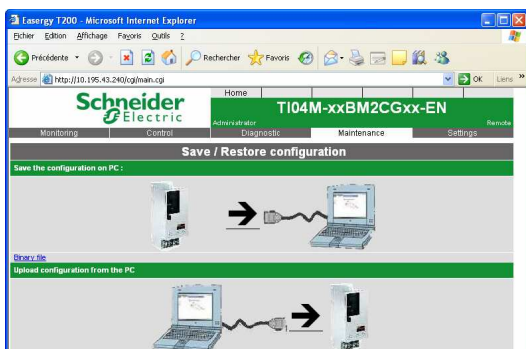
Easergy T200 - Microsoft Internet Explorer

Fichier Edition Affichage Favoris Outils ?

Précédente Rechercher Favoris

Adresse http://10.195.43.240/cgi/main.cgi OK Liens

Schneider Electric

Home

TI04M-xxBM2CGxx-EN

Administrator

Remote

Monitoring Control Diagnostic Maintenance Settings

Save / Restore configuration

Save the configuration on PC :

Binary file

Upload configuration from the PC